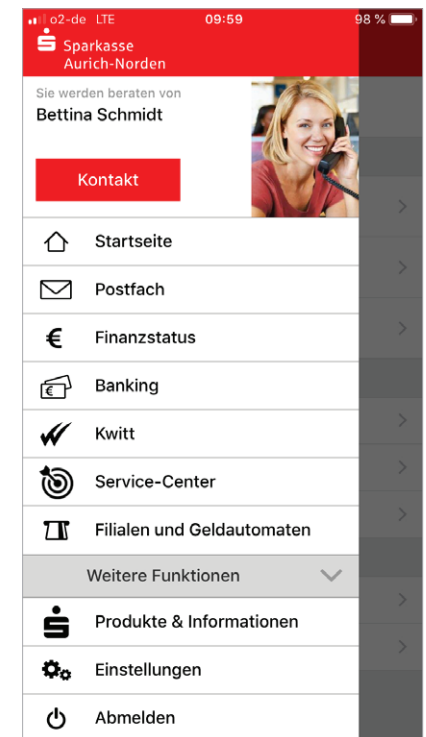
o2-de LTE 09:59 98 %

Sparkasse
Aurich-Norden

Sie werden beraten von
Bettina Schmidt

Kontakt

Startseite

Postfach

Finanzstatus

Banking

Kwitt

Service-Center

Filialen und Geldautomaten

Weitere Funktionen

Produkte & Informationen

Einstellungen

Abmelden